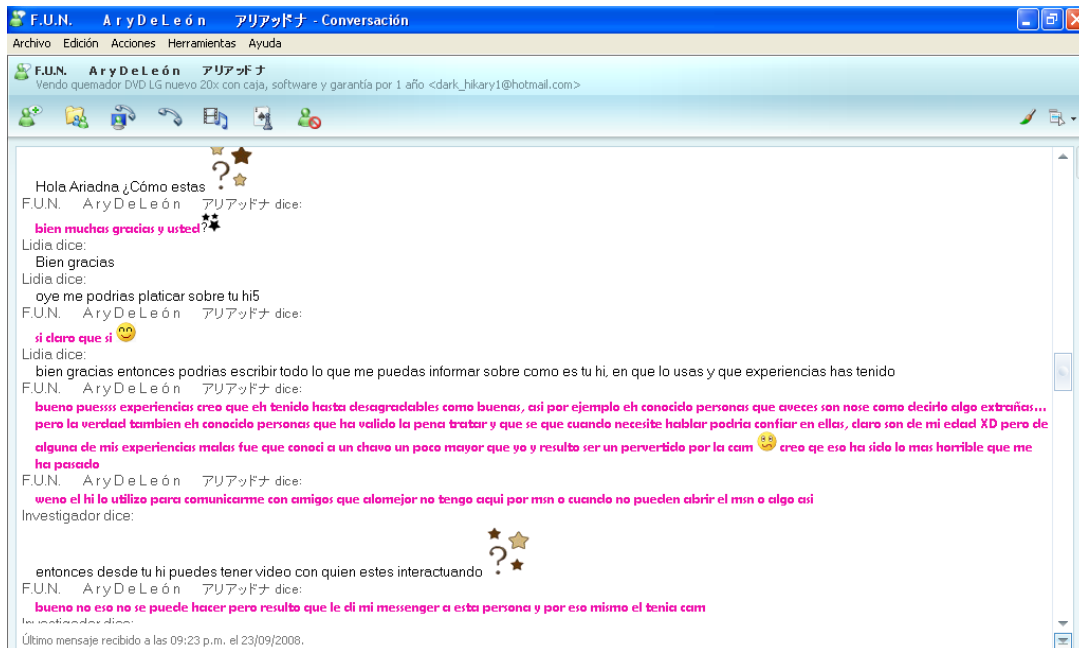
F.U.N. AryDeLeón アリアッドナ - Conversación

Archivo Edición Acciones Herramientas Ayuda

F.U.N. AryDeLeón アリアッドナ
Vendo quemador DVD LG nuevo 20x con caja, software y garantía por 1 año <dark_hikary1@hotmail.com>

Hola Ariadna ¿Cómo estas
F.U.N. AryDeLeón アリアッドナ dice:
bien muchas gracias y usted?
Lidia dice:
Bien gracias
Lidia dice:
oye me podrias platicar sobre tu hi5
F.U.N. AryDeLeón アリアッドナ dice:
si claro que si
Lidia dice:
bien gracias entonces podrias escribir todo lo que me puedas informar sobre como es tu hi, en que lo usas y que experiencias has tenido
F.U.N. AryDeLeón アリアッドナ dice:
bueno puessss experiencias creo que eh tenido hasta desagradables como buenas, asi por ejemplo eh conocido personas que aveces son nose como decirlo algo extrañas... pero la verdad tambien eh conocido personas que ha valido la pena tratar y que se que cuando necesite hablar podria confiar en ellas, claro son de mi edad XD pero de alguna de mis experiencias malas fue que conoci a un chavo un poco mayor que yo y resulto ser un pervertido por la cam creo qe eso ha sido lo mas horrible que me ha pasado
F.U.N. AryDeLeón アリアッドナ dice:
weno el hi lo utilizo para comunicarme con amigos que alomejor no tengo aqui por msn o cuando no pueden abrir el msn o algo asi
Investigador dice:
entonces desde tu hi puedes tener video con quien estes interactuando
F.U.N. AryDeLeón アリアッドナ dice:
bueno no eso no se puede hacer pero resulto que le di mi messenger a esta persona y por eso mismo el tenia cam
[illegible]
Último mensaje recibido a las 09:23 p.m. el 23/09/2008.